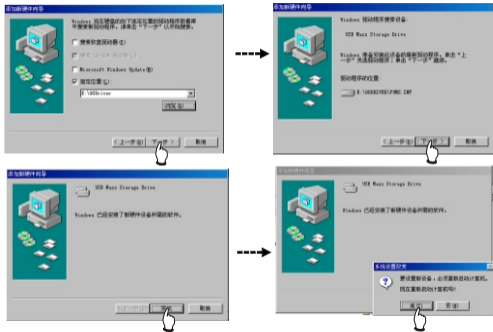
添加新硬件向导

Windows 将在硬盘上的数据库和以下选定位置中搜索新驱动程序。请单击"下一步"开始搜索。

搜索软盘驱动器(F)

光盘驱动器(C)

Microsoft Windows Update(M)

指定位置(L):

E:\98Driver

浏览(R)...

< 上一步(B)  下一步 >  取消

添加新硬件向导

Windows 驱动程序搜索设备:

USB Mass Storage Drive

Windows 准备安装此设备的最佳驱动程序。单击"上一步"选择其他驱动程序,单击"下一步"继续。

驱动程序的位置:

E:\98DRIVER\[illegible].INF

< 上一步(B)  下一步 >  取消

添加新硬件向导

USB Mass Storage Drive

Windows 已经安装了新硬件设备所需的软件。

< 上一步(B)  完成  取消

添加新硬件向导

USB Mass Storage Drive

Windows 已经安装了新硬件设备所需的软件。

系统设置改变

要完成新设备的安装,必须重新启动计算机。

现在重新启动计算机吗?

是(Y)  否(N)